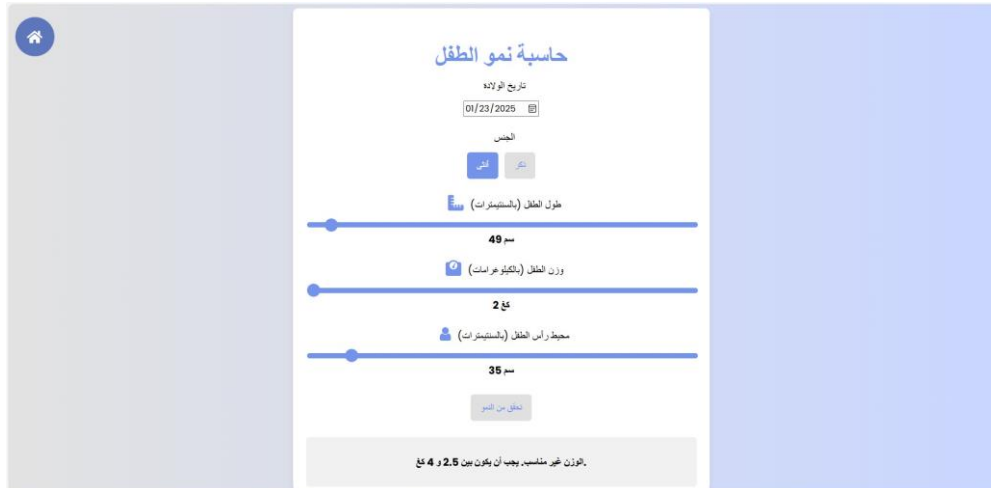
حاسبة نمو الطفل

تاريخ الولادة

01/23/2025

الجنس

ذكر

أنثى

طول الطفل (بالسنتيمترات)

49 سم

وزن الطفل (بالكيلوغرامات)

2 كغ

محيط رأس الطفل (بالسنتيمترات)

35 سم

تحقق من النمو

.الوزن غير مناسب. يجب أن يكون بين 2.5 و 4 كغ